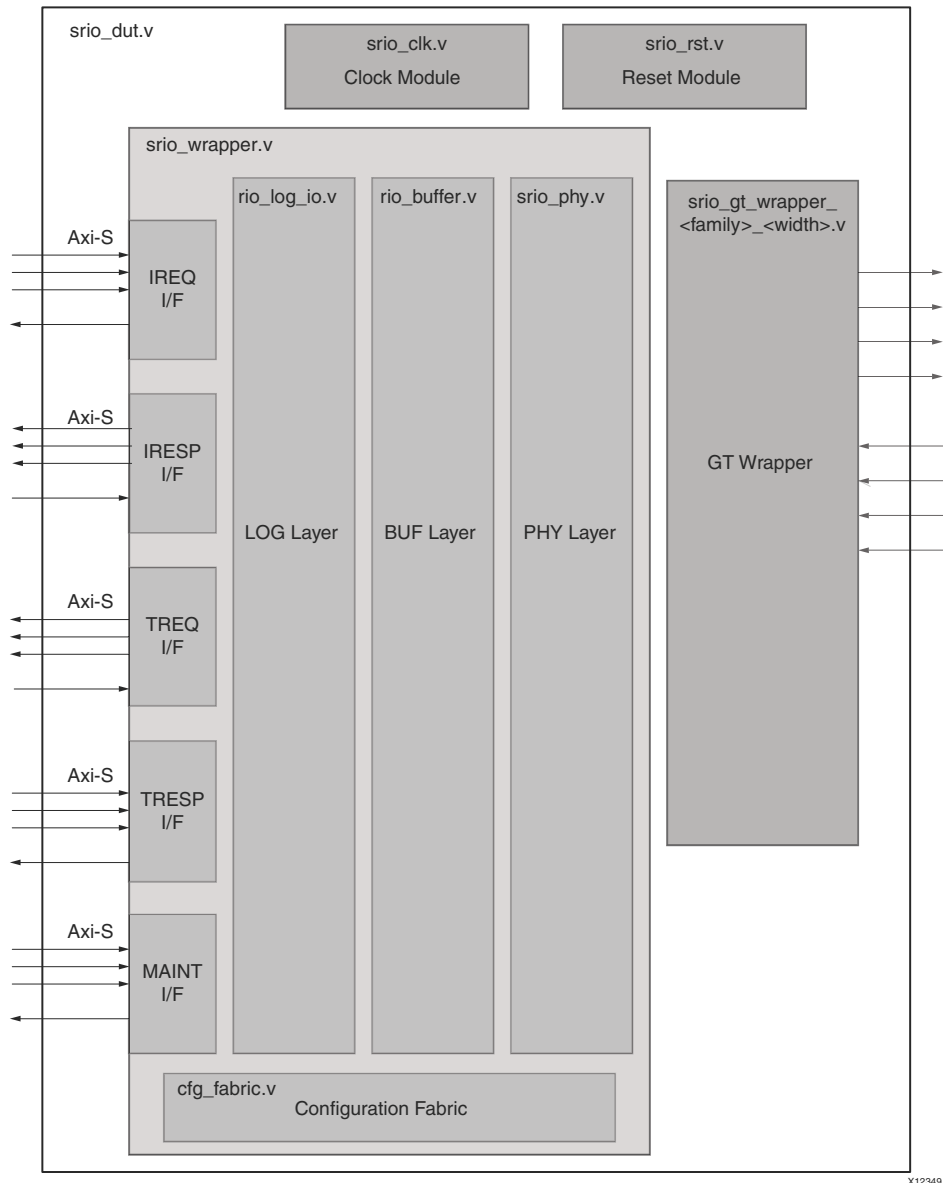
srio_dut.v

srio_clk.v
Clock Module

srio_rst.v
Reset Module

srio_wrapper.v

rio_log_io.v

rio_buffer.v

srio_phy.v

srio_gt_wrapper_
<family>_<width>.v

Axi-S
IREQ
I/F

Axi-S
IRESP
I/F

Axi-S
TREQ
I/F

Axi-S
TRESP
I/F

Axi-S
MAINT
I/F

LOG Layer

BUF Layer

PHY Layer

GT Wrapper

cfg_fabric.v
Configuration Fabric

X12349